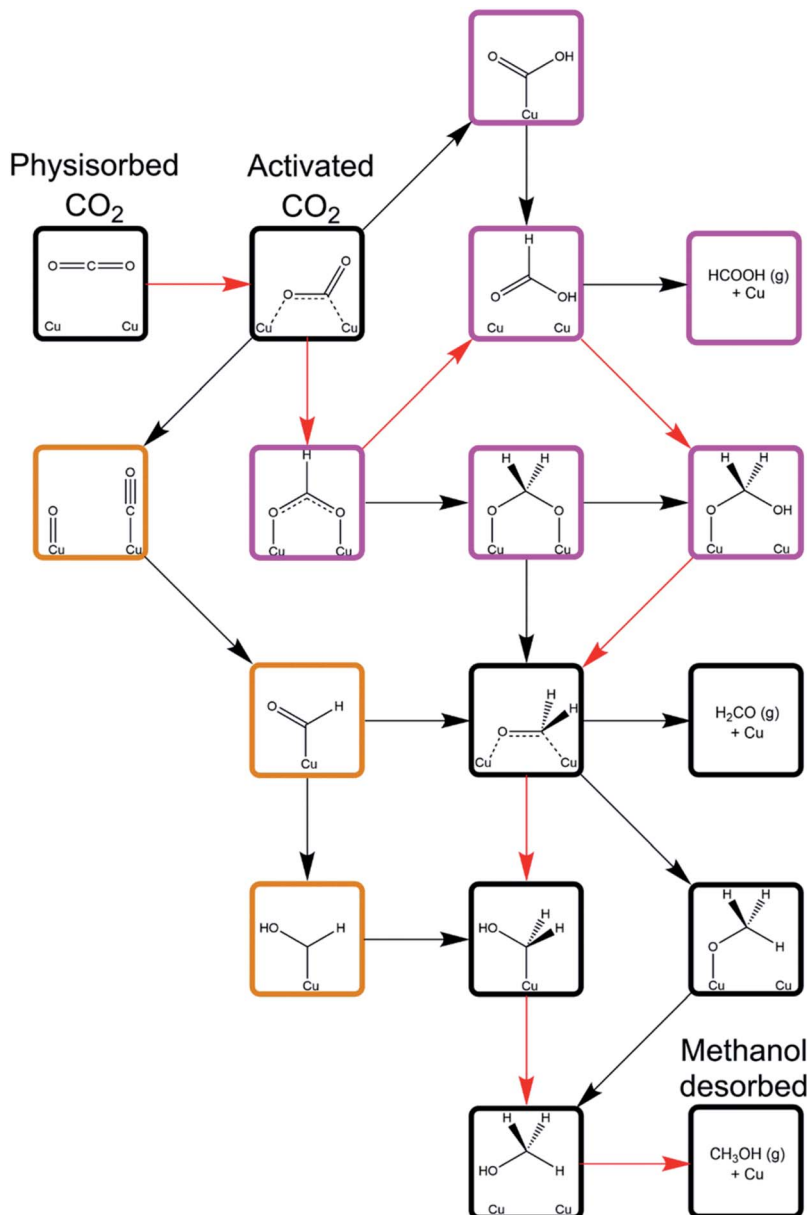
Physisorbed $CO_2$

Activated $CO_2$

O OH Cu

H O OH Cu Cu

HCOOH (g) + Cu

O C O Cu Cu

O O Cu Cu

O O C Cu Cu

H O O Cu Cu

H H O O Cu Cu

H H O OH Cu Cu

O H Cu

O H H Cu Cu

$H_2CO$ (g) + Cu

HO H Cu

HO H H Cu

H H O H Cu Cu

Methanol desorbed

H H HO H Cu Cu

$CH_3OH$ (g) + Cu